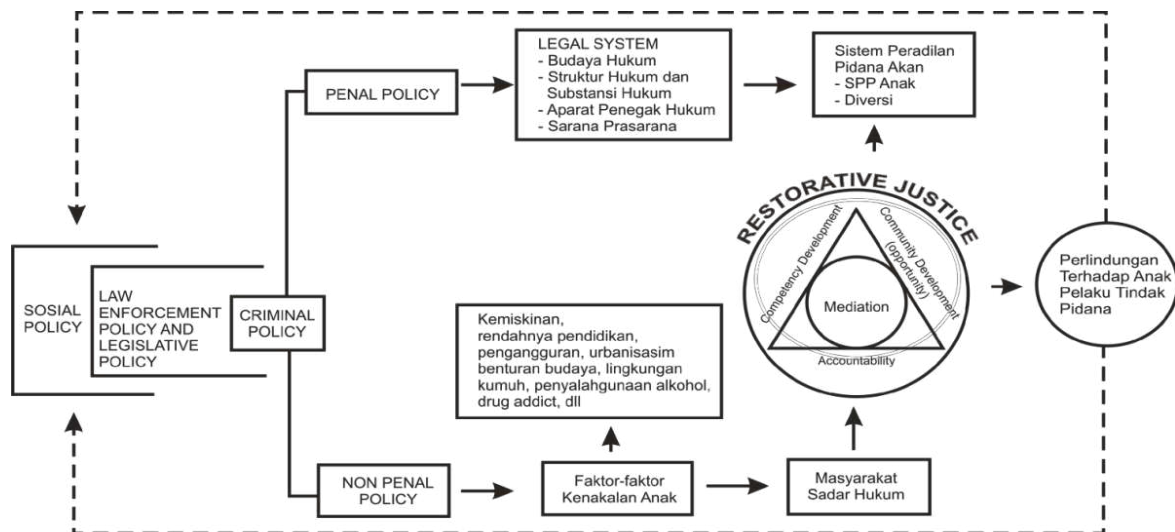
SOSIAL POLICY

LAW ENFORCEMENT POLICY AND LEGISLATIVE POLICY

CRIMINAL POLICY

PENAL POLICY

LEGAL SYSTEM
- Budaya Hukum
- Struktur Hukum dan Substansi Hukum
- Aparat Penegak Hukum
- Sarana Prasarana

Sistem Peradilan Pidana Akan
- SPP Anak
- Diversi

RESTORATIVE JUSTICE

Competency Development

Community Development (opportunity)

Mediation

Accountability

Perlindungan Terhadap Anak Pelaku Tindak Pidana

Kemiskinan, rendahnya pendidikan, pengangguran, urbanisasim benturan budaya, lingkungan kumuh, penyalahgunaan alkohol, drug addict, dll

NON PENAL POLICY

Faktor-faktor Kenakalan Anak

Masyarakat Sadar Hukum